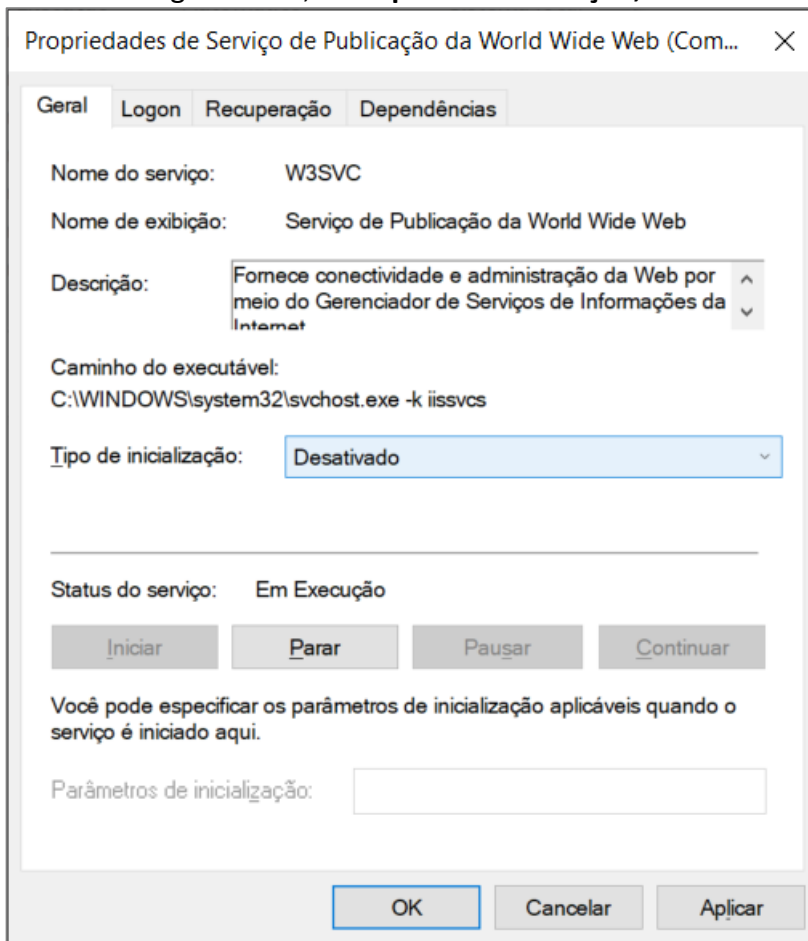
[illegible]

Propriedades de Serviço de Publicação da World Wide Web (Com...

Geral | Logon | Recuperação | Dependências

Nome do serviço: W3SVC

Nome de exibição: Serviço de Publicação da World Wide Web

Descrição: Fornece conectividade e administração da Web por meio do Gerenciador de Serviços de Informações da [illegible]

Caminho do executável:
C:\WINDOWS\system32\svchost.exe -k iissvcs

Tipo de inicialização: Desativado

Status do serviço: Em Execução

Iniciar | Parar | Pausar | Continuar

Você pode especificar os parâmetros de inicialização aplicáveis quando o serviço é iniciado aqui.

Parâmetros de inicialização:

OK | Cancelar | Aplicar